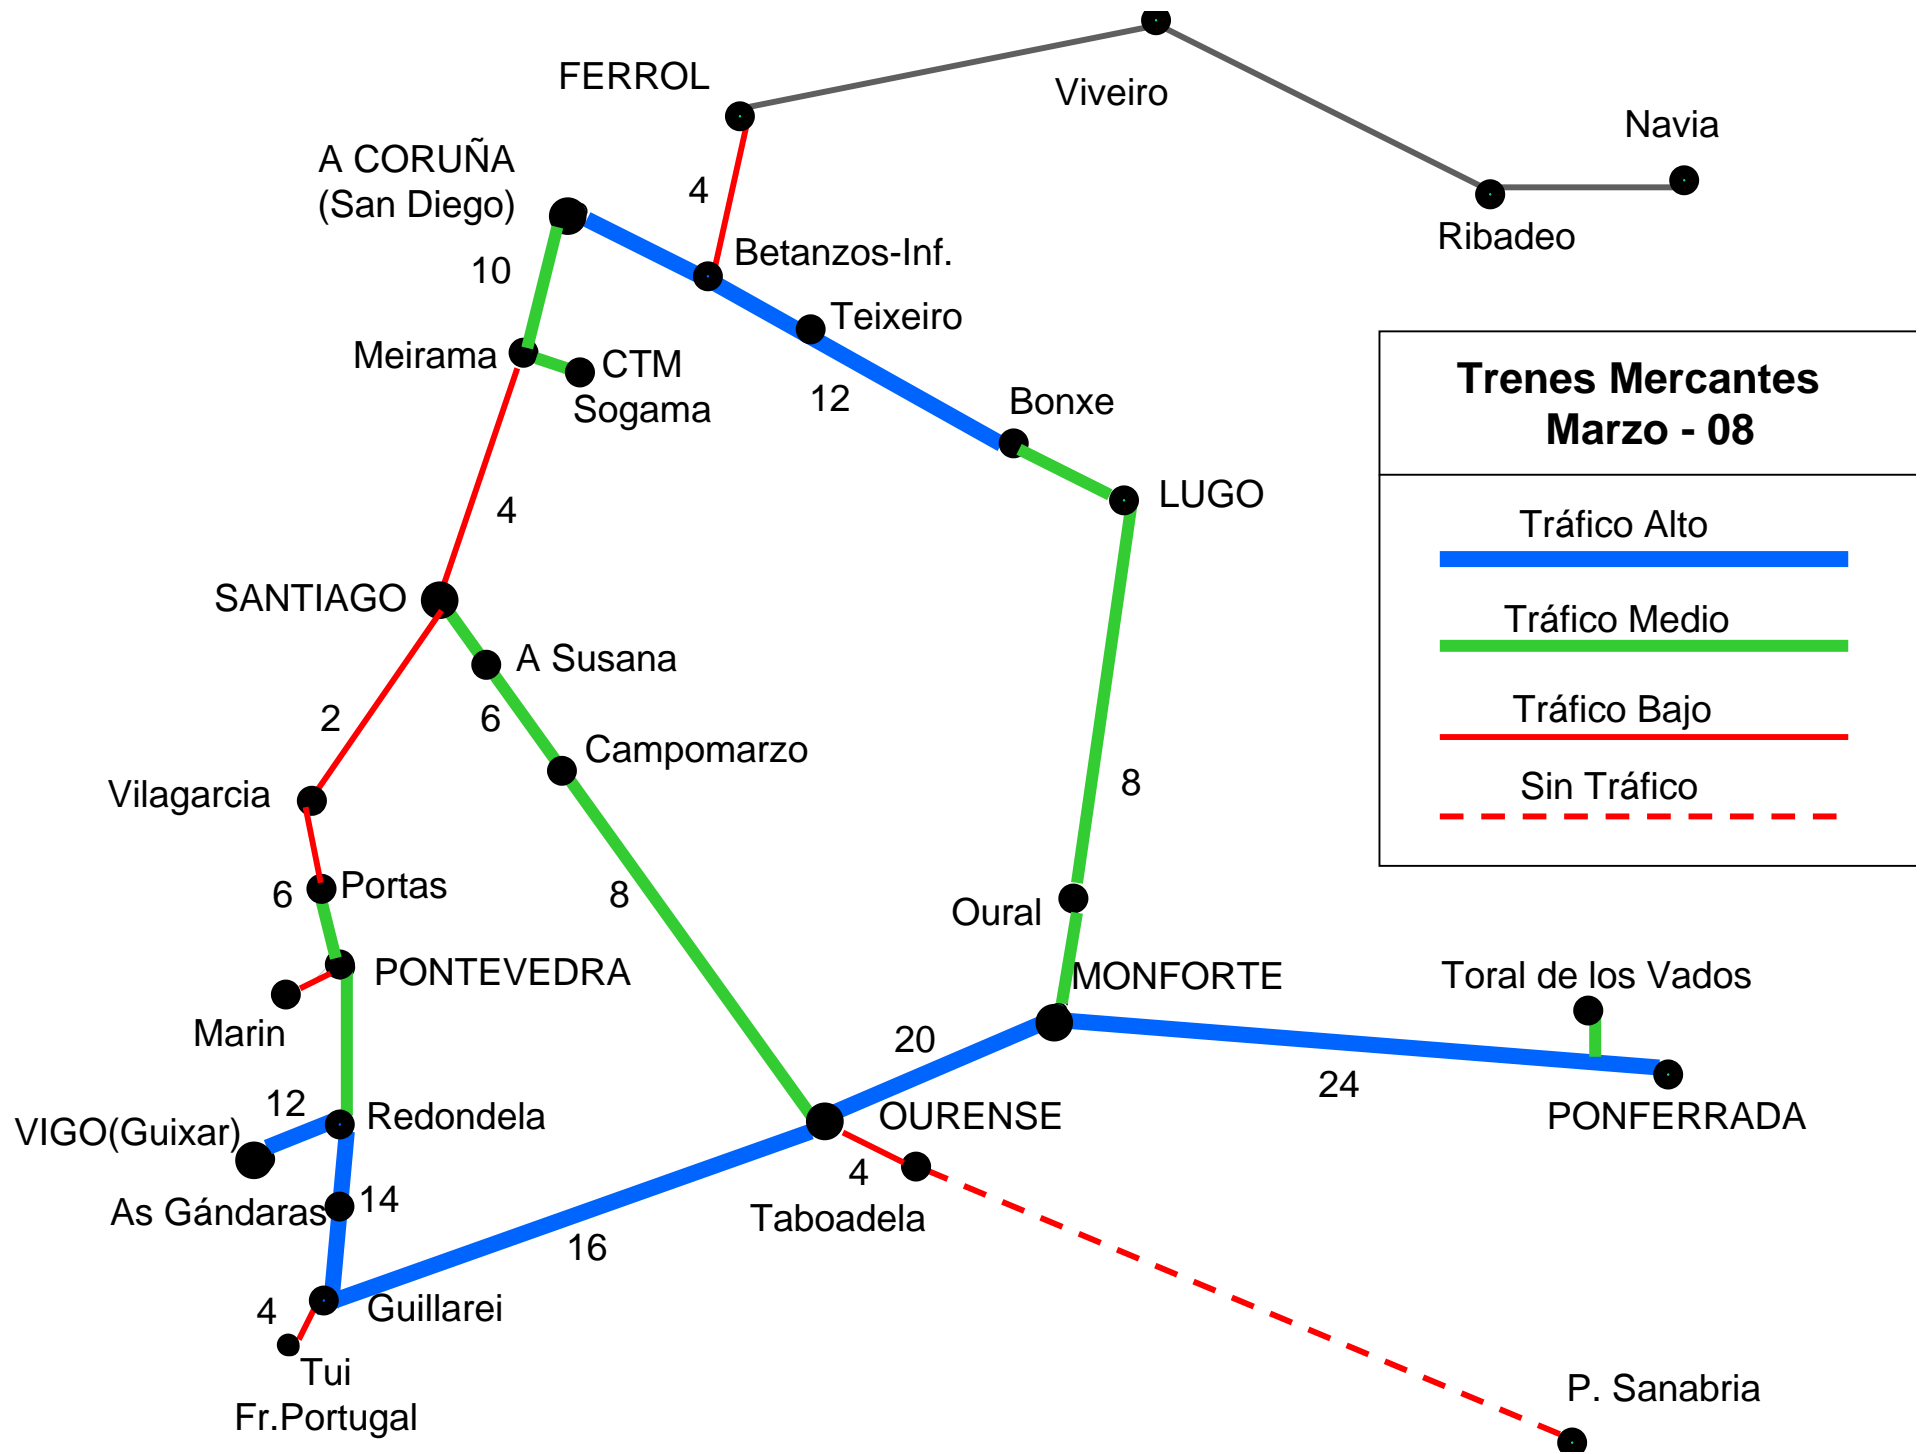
FERROL

Viveiro

Navia

Ribadeo

A CORUÑA
(San Diego)

4

10

Betanzos-Inf.

Teixeiro

Meirama

CTM
Sogama

12

Bonxe

LUGO

4

Trenes Mercantes
Marzo - 08

Tráfico Alto

Tráfico Medio

Tráfico Bajo

Sin Tráfico

SANTIAGO

A Susana

2

6

Campomarzo

8

Vilagarcia

6

Portas

8

Oural

PONTEVEDRA

MONFORTE

Toral de los Vados

Marin

20

24

12

Redondela

OURENSE

PONFERRADA

VIGO(Guixar)

4

Taboadela

As Gándaras

14

16

4

Guillarei

Tui
Fr.Portugal

P. Sanabria